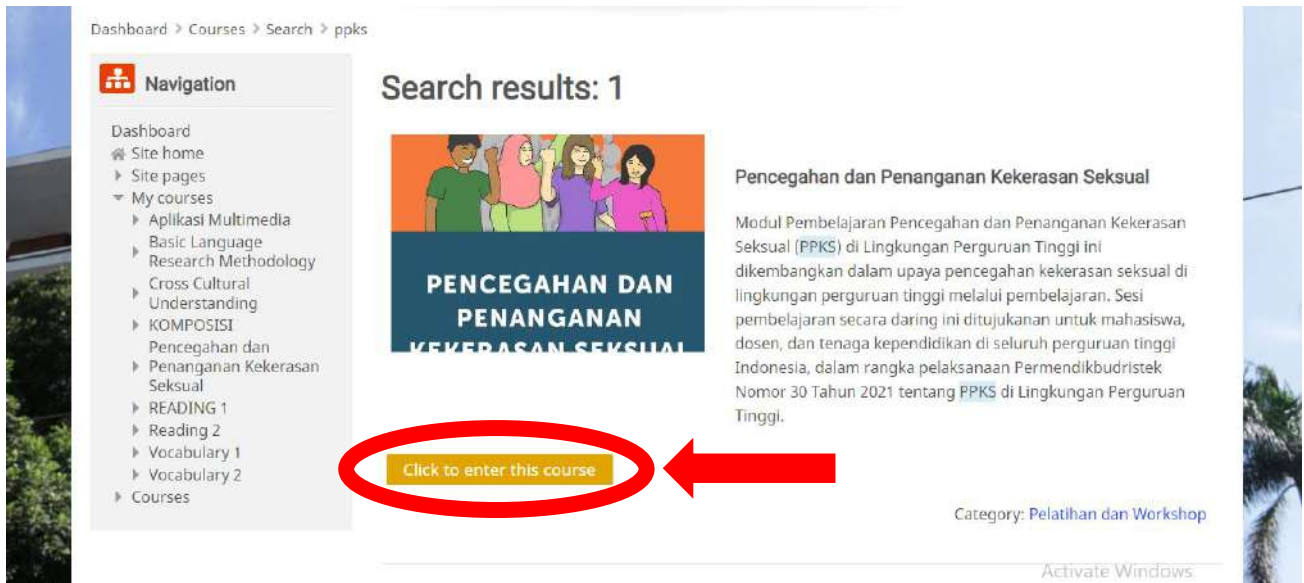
Dashboard > Courses > Search > ppks

Navigation

Dashboard
Site home
Site pages
My courses
Aplikasi Multimedia
Basic Language Research Methodology
Cross Cultural Understanding
KOMPOSISI
Pencegahan dan Penanganan Kekerasan Seksual
READING 1
Reading 2
Vocabulary 1
Vocabulary 2
Courses

Search results: 1

PENCEGAHAN DAN PENANGANAN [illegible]

Pencegahan dan Penanganan Kekerasan Seksual

Modul Pembelajaran Pencegahan dan Penanganan Kekerasan Seksual (PPKS) di Lingkungan Perguruan Tinggi ini dikembangkan dalam upaya pencegahan kekerasan seksual di lingkungan perguruan tinggi melalui pembelajaran. Sesi pembelajaran secara daring ini ditujukanan untuk mahasiswa, dosen, dan tenaga kependidikan di seluruh perguruan tinggi Indonesia, dalam rangka pelaksanaan Permendikbudristek Nomor 30 Tahun 2021 tentang PPKS di Lingkungan Perguruan Tinggi.

Click to enter this course

Category: Pelatihan dan Workshop

Activate Windows